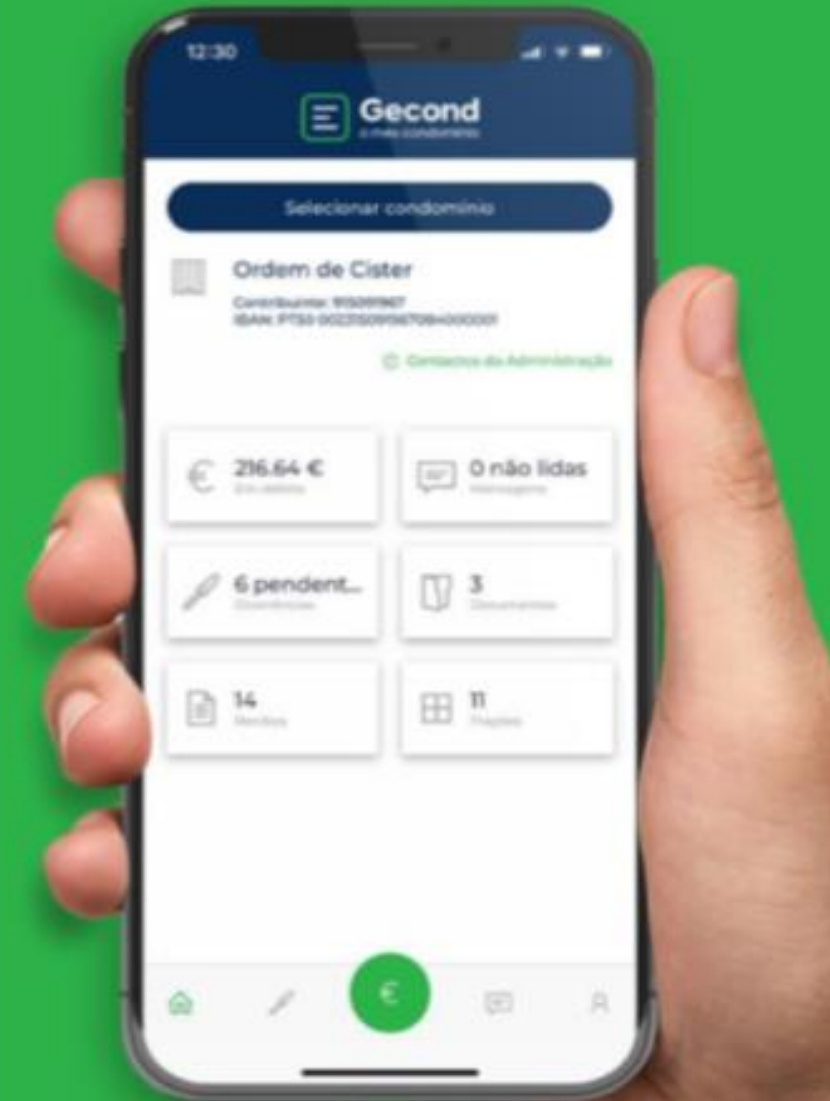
12:30

Gecond
o meu condomínio

Selecionar condomínio

Ordem de Cister
Contribuinte: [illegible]
IBAN: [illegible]

Contactos da Administração

216.64 €
Em débito

0 não lidas
Mensagens

6 pendent...
Ocorrências

3
Documentos

14
Recibos

11
Frações

€